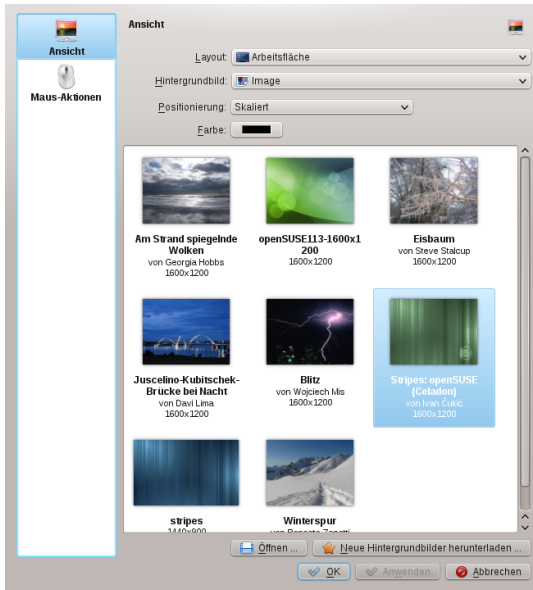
Ansicht

Maus-Aktionen

Ansicht

Layout: Arbeitsfläche

Hintergrundbild: Image

Positionierung: Skaliert

Farbe:

Am Strand spiegelnde Wolken
von Georgia Hobbs
1600x1200

openSUSE113-1600x1200
1600x1200

Eisbaum
von Steve Stalcup
1600x1200

Juscelino-Kubitschek-Brücke bei Nacht
von Davi Lima
1600x1200

Blitz
von Wojciech Mis
1600x1200

Stripes: openSUSE (Celadon)
von Ivan Čukić
1600x1200

stripes
1440x900

Winterspur
von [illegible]

Öffnen ...

Neue Hintergrundbilder herunterladen ...

OK

Anwenden

Abbrechen